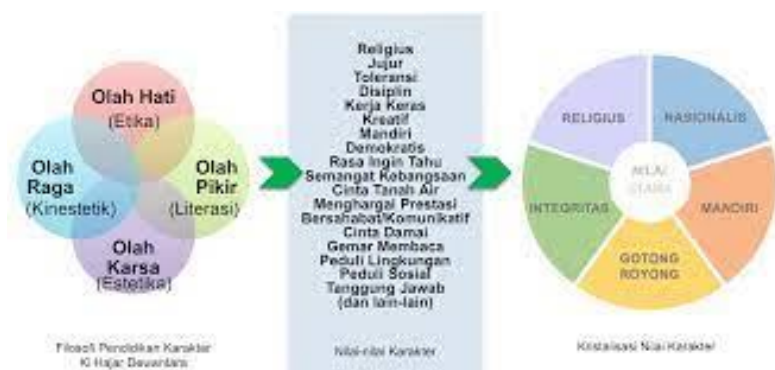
Olah Hati
(Etika)

Olah Raga
(Kinestetik)

Olah Pikir
(Literasi)

Olah Karsa
(Estetika)

Filosofi Pendidikan Karakter Ki Hajar Dewantara

Religius
Jujur
Toleransi
Disiplin
Kerja Keras
Kreatif
Mandiri
Demokratis
Rasa Ingin Tahu
Semangat Kebangsaan
Cinta Tanah Air
Menghargai Prestasi
Bersahabat/Komunikatif
Cinta Damai
Gemar Membaca
Peduli Lingkungan
Peduli Sosial
Tanggung Jawab
(dan lain-lain)

Nilai-nilai Karakter

RELIGIUS
NASIONALIS
MANDIRI
GOTONG ROYONG
INTEGRITAS
NILAI UTAMA

Kristalisasi Nilai Karakter